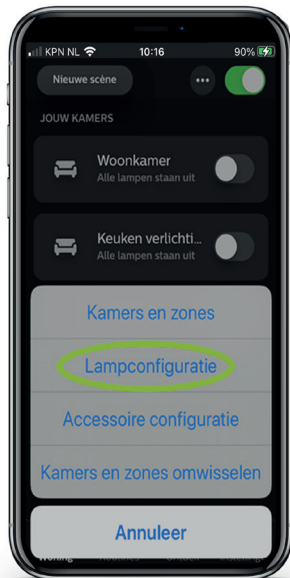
KPN NL 10:16 90%

Nieuwe scène

JOUW KAMERS

Woonkamer
Alle lampen staan uit

Keuken verlichti...
Alle lampen staan uit

Kamers en zones

Lampconfiguratie

Accessoire configuratie

Kamers en zones omwisselen

Annuleer